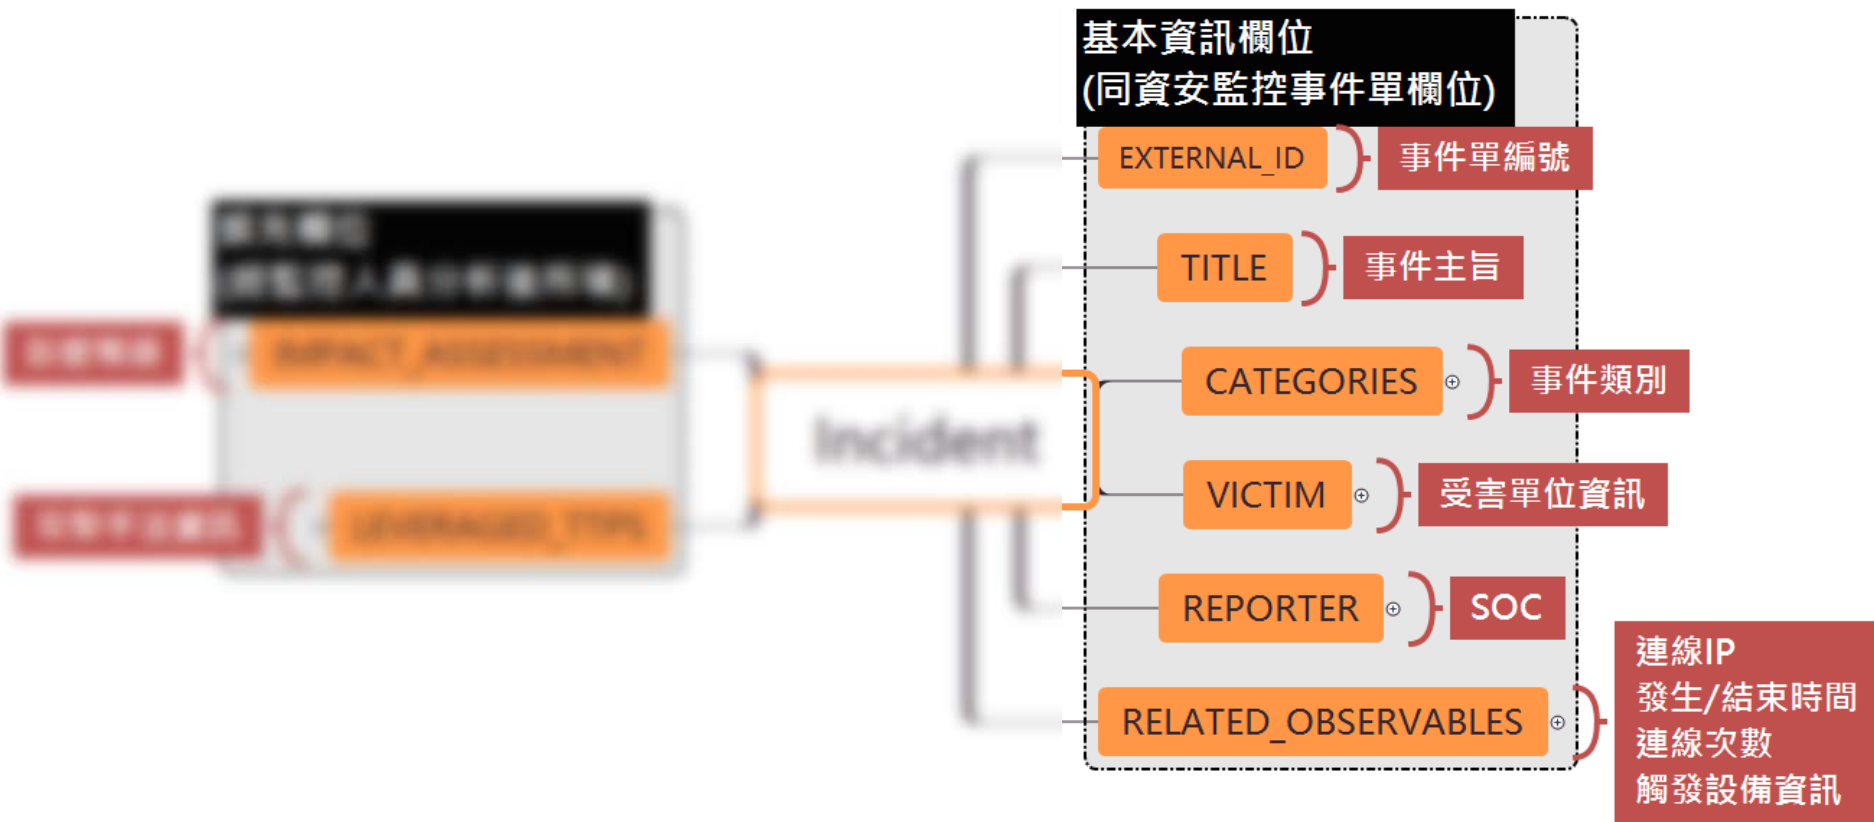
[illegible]
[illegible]
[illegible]
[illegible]
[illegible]
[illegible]

Incident

基本資訊欄位
(同資安監控事件單欄位)

EXTERNAL_ID
事件單編號

TITLE
事件主旨

CATEGORIES
事件類別

VICTIM
受害單位資訊

REPORTER
SOC

RELATED_OBSERVABLES
連線IP
發生/結束時間
連線次數
觸發設備資訊